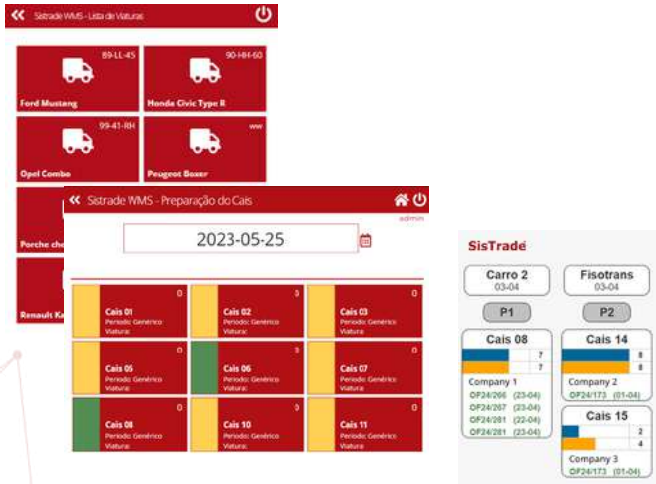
Sistrade WMS - Lista de Viaturas

89-LL-45
Ford Mustang

90-HH-60
Honda Civic Type R

99-41-RH
Opel Combo

ww
Peugeot Boxer

Porche che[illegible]

Renault Ka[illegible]

Sistrade WMS - Preparação do Cais
admin

2023-05-25

Cais 01
Periodo: Genérico
Viatura:
0

Cais 02
Periodo: Genérico
Viatura:
0

Cais 03
Periodo: Genérico
Viatura:
0

Cais 05
Periodo: Genérico
Viatura:
0

Cais 06
Periodo: Genérico
Viatura:
0

Cais 07
Periodo: Genérico
Viatura:
0

Cais 08
Periodo: Genérico
Viatura:
0

Cais 10
Periodo: Genérico
Viatura:
0

Cais 11
Periodo: Genérico
Viatura:
0

SisTrade

Carro 2
03-04

Fisotrans
03-04

P1

P2

Cais 08
7
7
Company 1
OP24/266 (23-04)
OP24/267 (23-04)
OP24/281 (22-04)
OP24/281 (23-04)

Cais 14
8
8
Company 2
OP24/173 (01-04)

Cais 15
2
4
Company 3
OP24/173 (01-04)